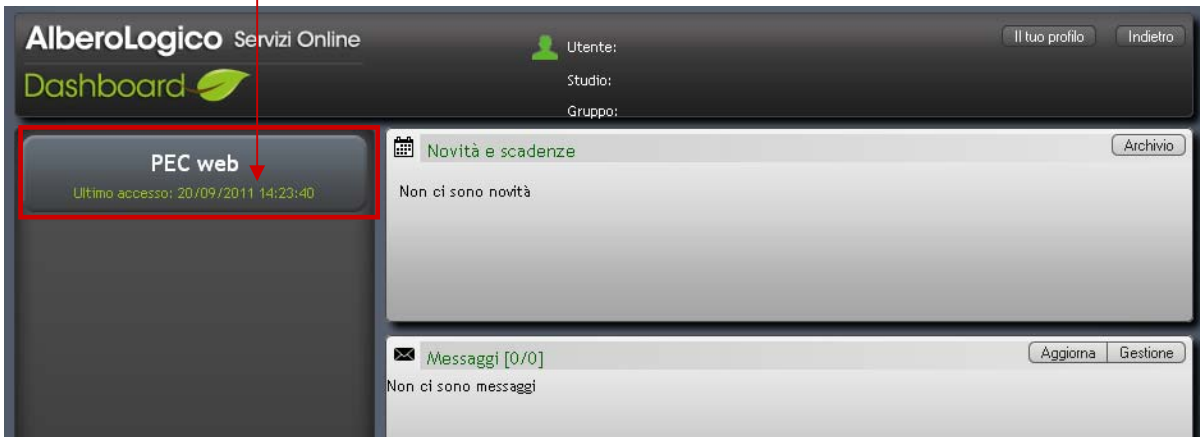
AlberoLogico Servizi Online
Dashboard

Utente:
Studio:
Gruppo:

Il tuo profilo
Indietro

PEC web
Ultimo accesso: 20/09/2011 14:23:40

Novità e scadenze
Archivio
Non ci sono novità

Messaggi [0/0]
Aggiorna
Gestione
Non ci sono messaggi